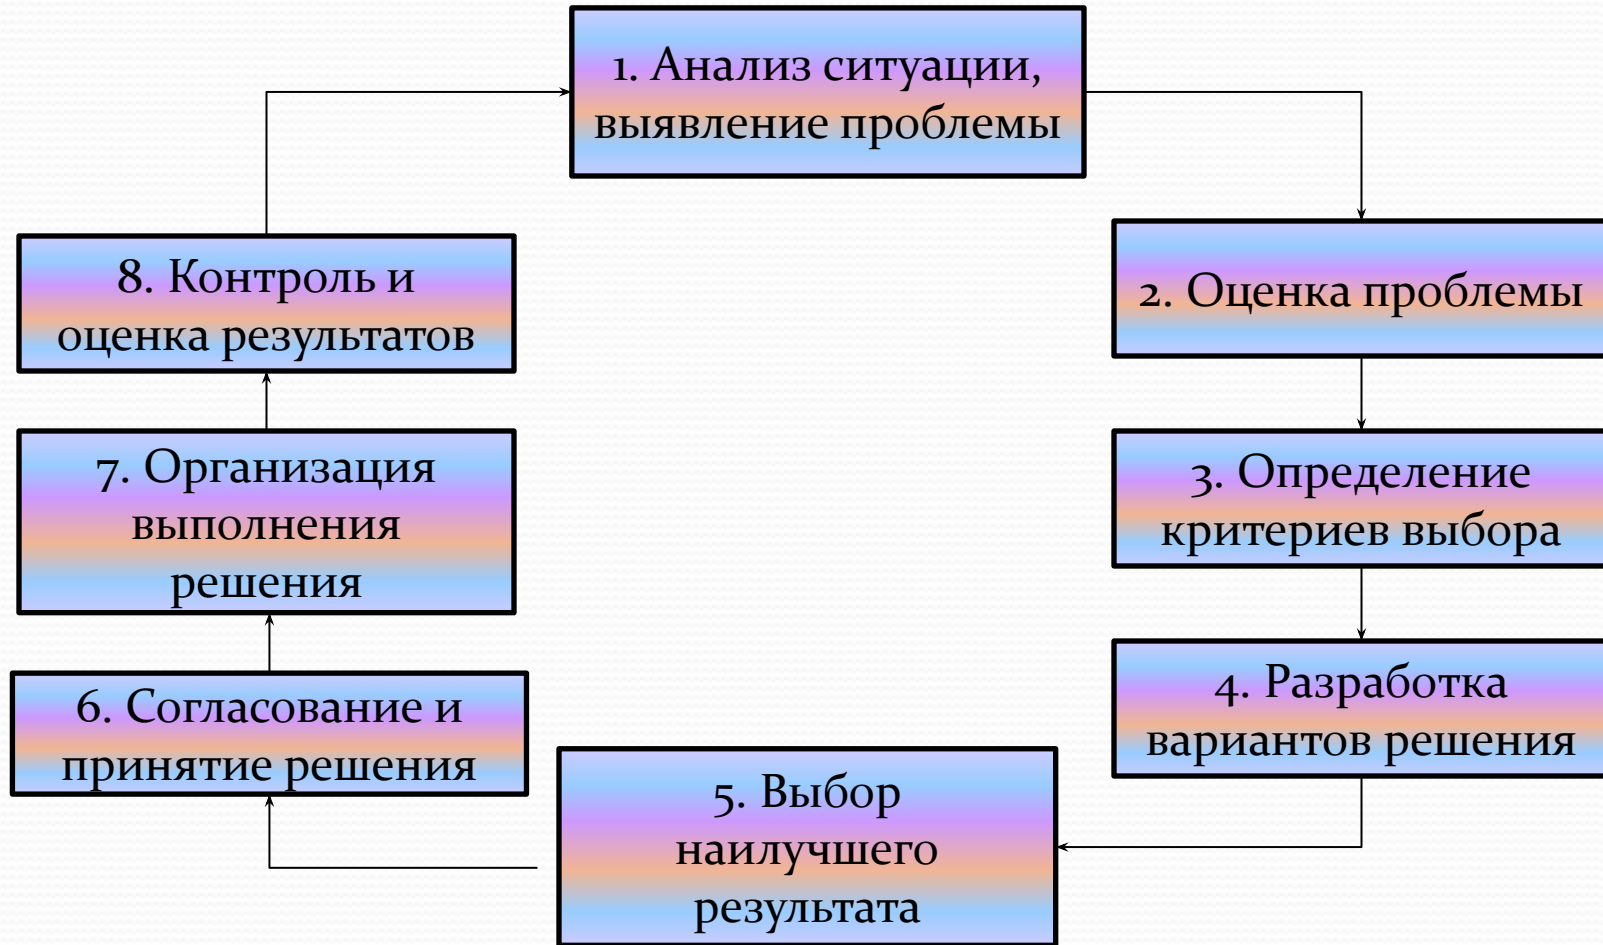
1. Анализ ситуации, выявление проблемы

2. Оценка проблемы

3. Определение критериев выбора

4. Разработка вариантов решения

5. Выбор наилучшего результата

6. Согласование и принятие решения

7. Организация выполнения решения

8. Контроль и оценка результатов